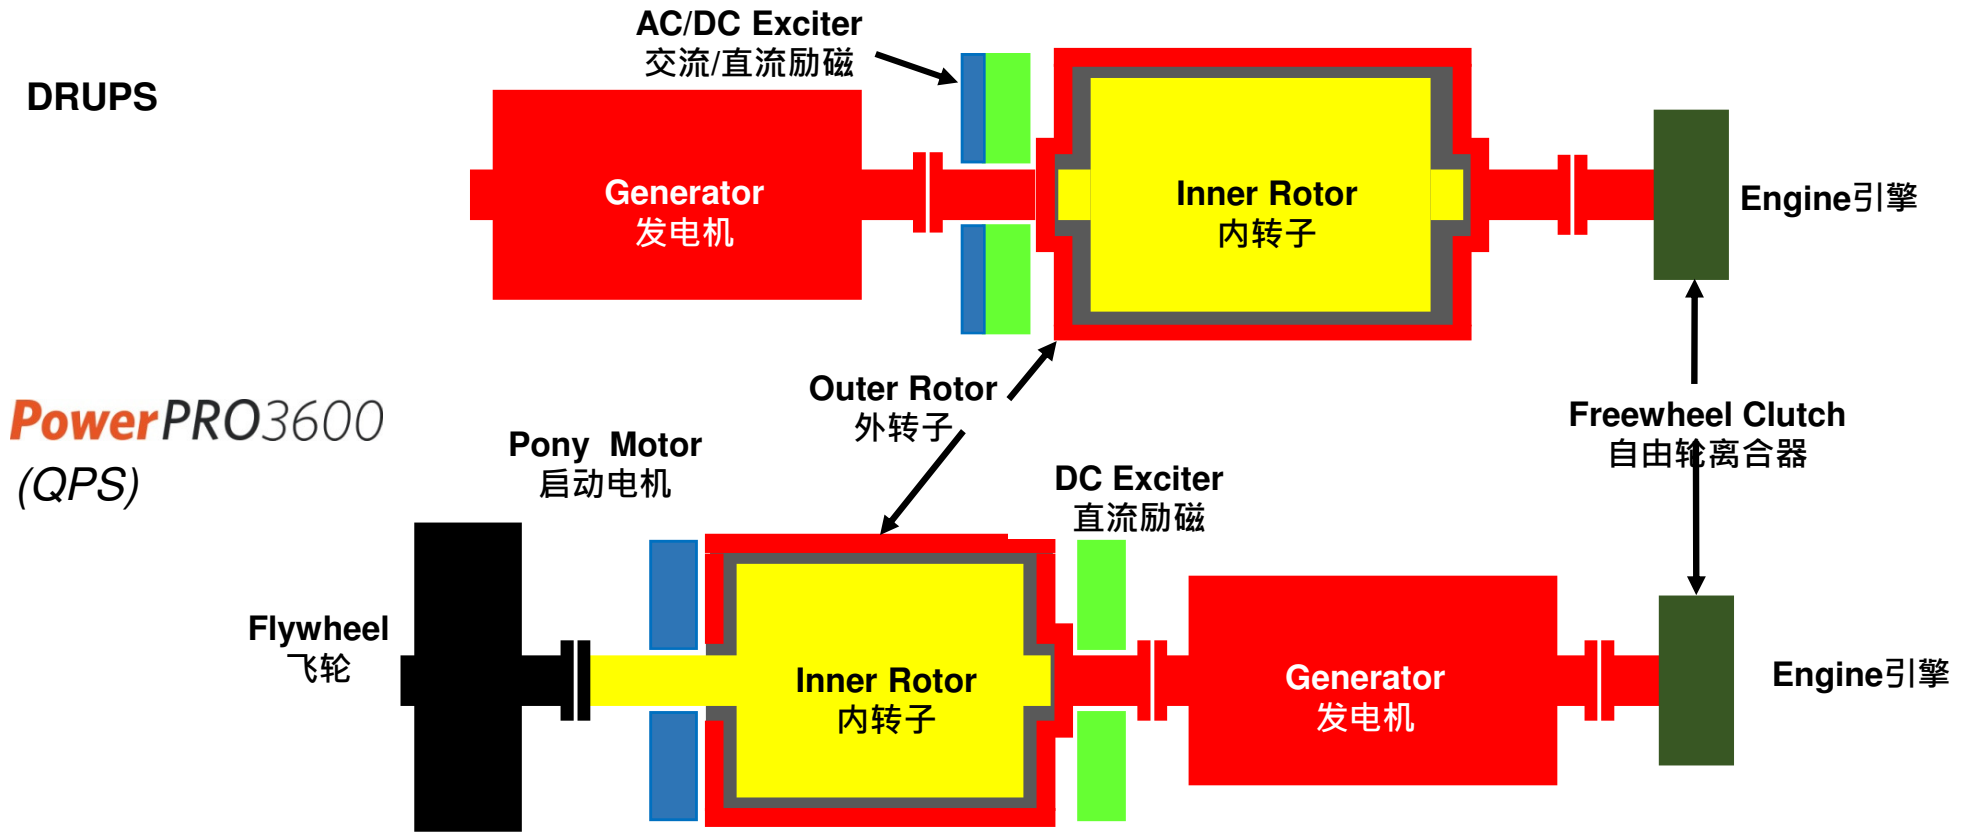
DRUPS

AC/DC Exciter
交流/直流励磁

Generator
发电机

Inner Rotor
内转子

Engine引擎

Outer Rotor
外转子

PowerPRO3600
(QPS)

Pony Motor
启动电机

Freewheel Clutch
自由轮离合器

DC Exciter
直流励磁

Flywheel
飞轮

Inner Rotor
内转子

Generator
发电机

Engine引擎